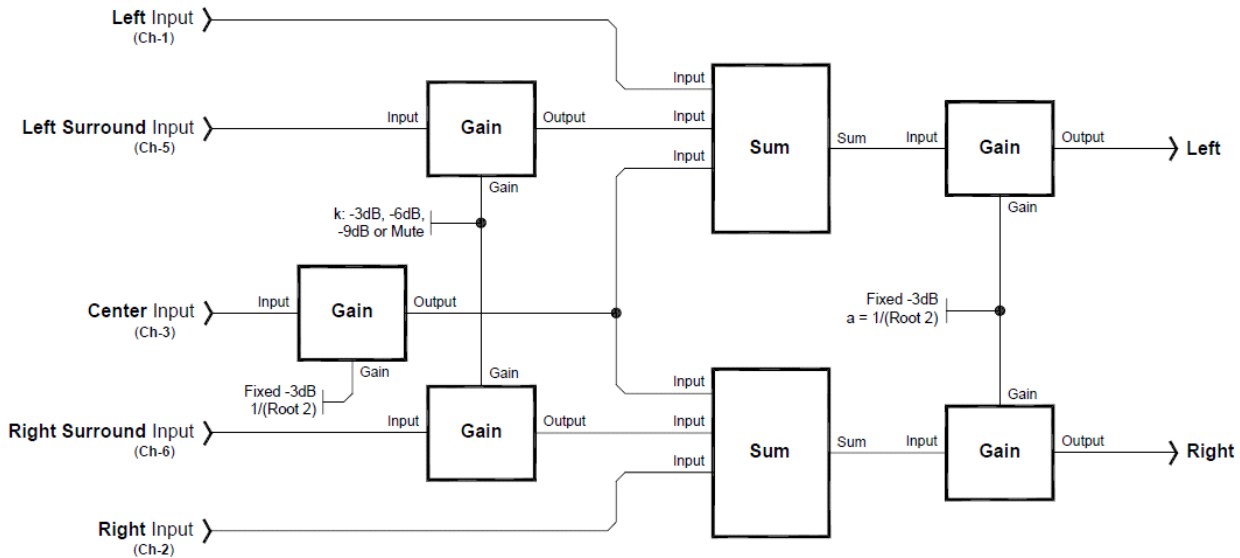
Left Input
(Ch-1)

Left Surround Input
(Ch-5)

Center Input
(Ch-3)

Right Surround Input
(Ch-6)

Right Input
(Ch-2)

Input
Gain
Output
Gain

k: -3dB, -6dB, -9dB or Mute

Input
Gain
Output
Gain

Fixed -3dB
1/(Root 2)

Gain
Input
Gain
Output

Input
Input
Input
Sum
Sum

Input
Input
Input
Sum
Sum

Input
Gain
Output
Gain

Left

Fixed -3dB
a = 1/(Root 2)

Gain
Input
Gain
Output

Right